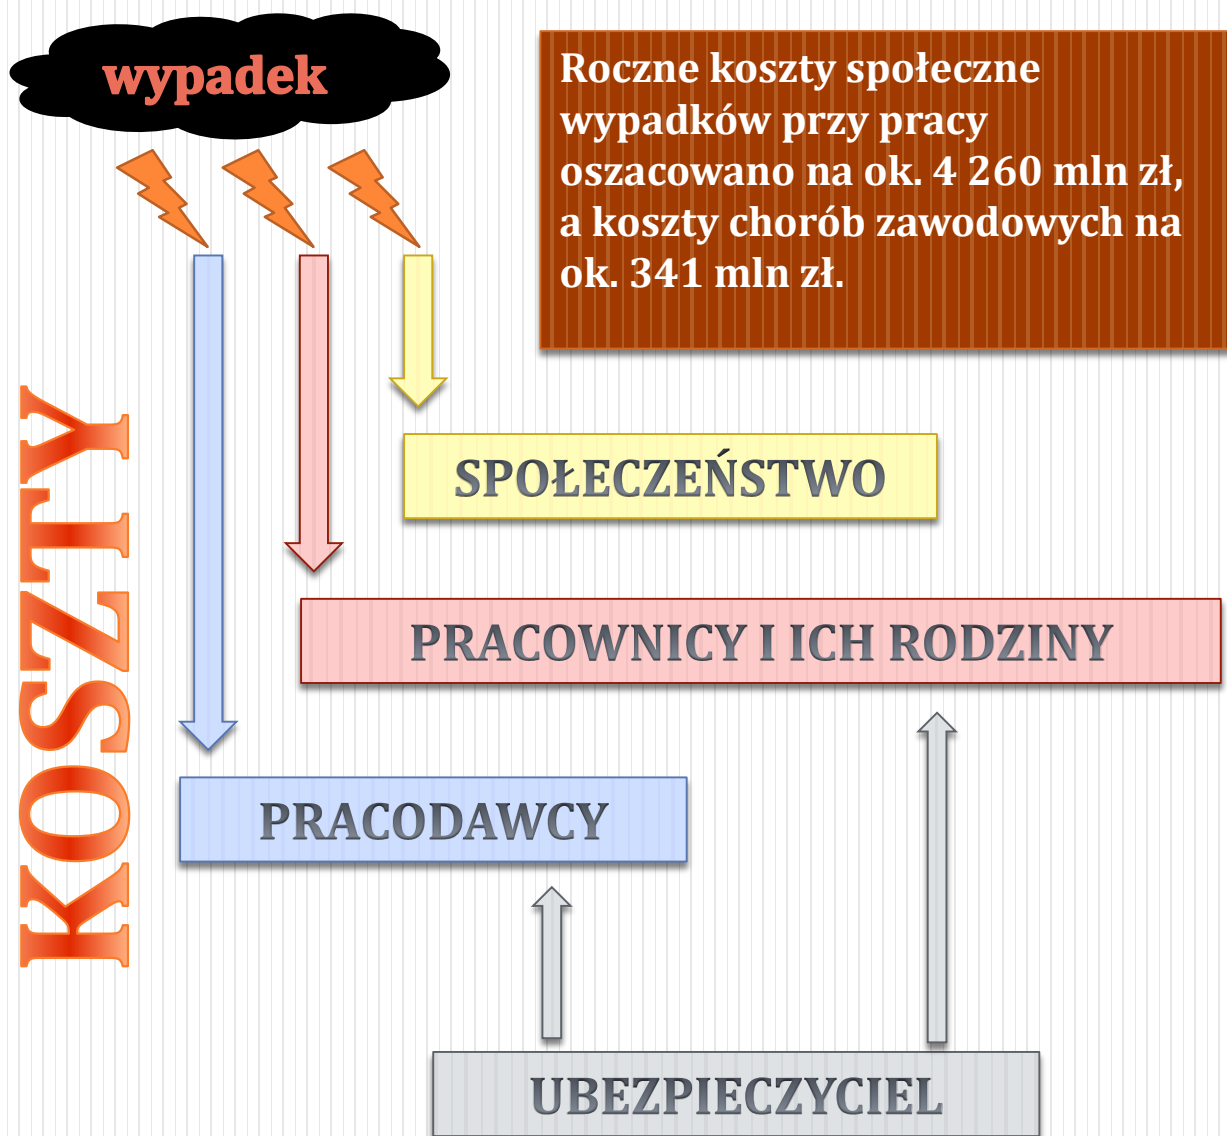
wypadek

Roczne koszty społeczne wypadków przy pracy oszacowano na ok. 4 260 mln zł, a koszty chorób zawodowych na ok. 341 mln zł.

KOSZTY

SPOŁECZEŃSTWO

PRACOWNICY I ICH RODZINY

PRACODAWCY

UBEZPIECZYCIEL